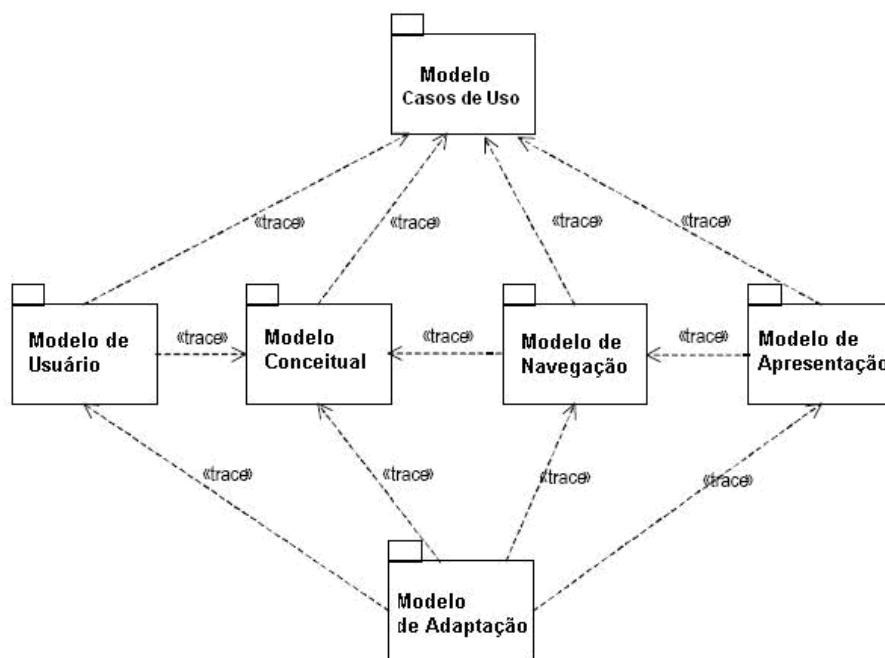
Modelo
Casos de Uso

«trace»

«trace»

«trace»

«trace»

Modelo de
Usuário

«trace»

Modelo
Conceitual

«trace»

Modelo de
Navegação

«trace»

Modelo de
Apresentaçã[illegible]

«trace»

«trace»

«trace»

«trace»

Modelo
de Adaptação